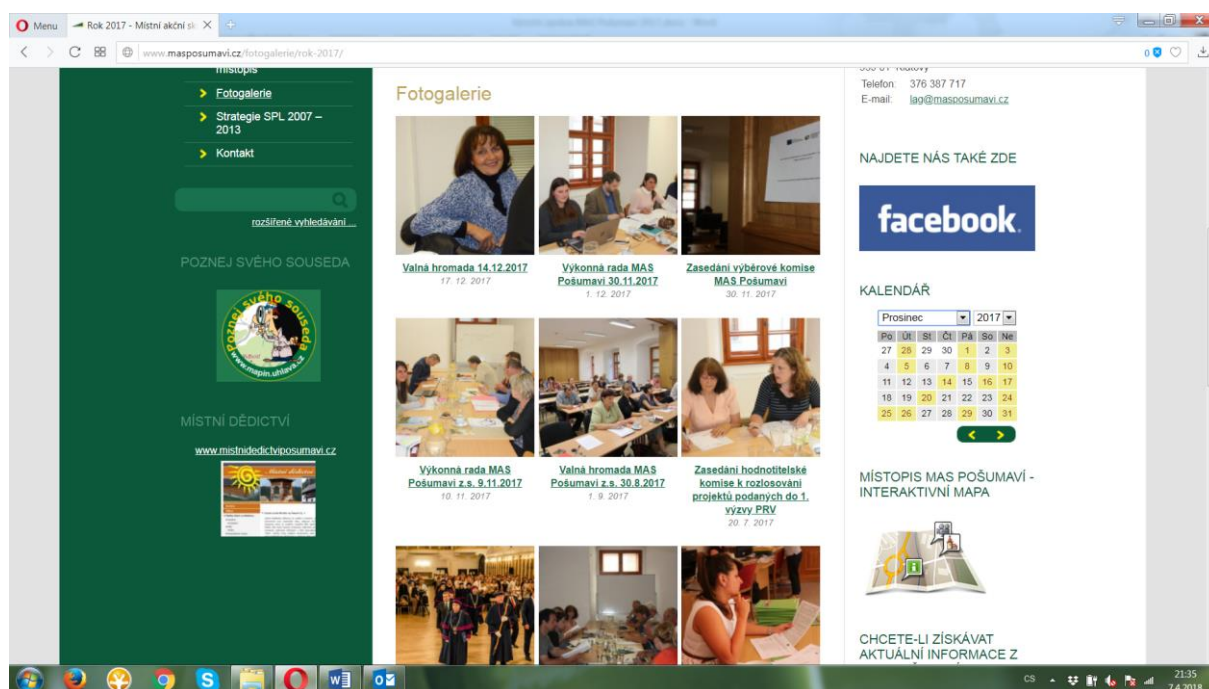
Menu
Rok 2017 - Místní akční sk
www.masposumavi.cz/fotogalerie/rok-2017/

místopis
Fotogalerie
Strategie SPL 2007 – 2013
Kontakt

rozšířené vyhledávání

POZNEJ SVÉHO SOUSEDA

Poznej svého souseda
www.mapin.uhlava.cz

MÍSTNÍ DĚDICTVÍ

www.mistnidedictviposumavi.cz

Fotogalerie

Valná hromada 14.12.2017
17. 12. 2017

Výkonná rada MAS Pošumaví 30.11.2017
1. 12. 2017

Zasedání výběrové komise MAS Pošumaví
30. 11. 2017

Výkonná rada MAS Pošumaví z.s. 9.11.2017
10. 11. 2017

Valná hromada MAS Pošumaví z.s. 30.8.2017
1. 9. 2017

Zasedání hodnotitelské komise k rozlosování projektů podaných do 1. výzvy PRV
20. 7. 2017

Telefon: 376 387 717
E-mail: lag@masposumavi.cz

NAJDETE NÁS TAKÉ ZDE

facebook.

KALENDÁŘ

Prosinec 2017

| Po | Út | St | Čt | Pá | So | Ne |
|---|---|---|---|---|---|---|
| 27 | 28 | 29 | 30 | 1 | 2 | 3 |
| 4 | 5 | 6 | 7 | 8 | 9 | 10 |
| 11 | 12 | 13 | 14 | 15 | 16 | 17 |
| 18 | 19 | 20 | 21 | 22 | 23 | 24 |
| 25 | 26 | 27 | 28 | 29 | 30 | 31 |

MÍSTOPIS MAS POŠUMAVÍ - INTERAKTIVNÍ MAPA

CHCETE-LI ZÍSKÁVAT AKTUÁLNÍ INFORMACE Z

CS 21:35 7.4.2018